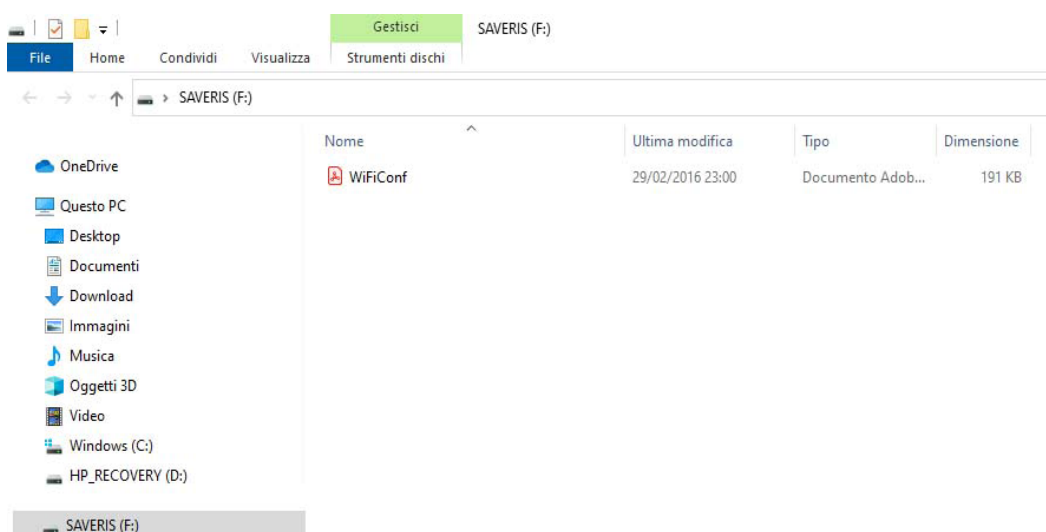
Gestisci SAVERIS (F:)

File Home Condividi Visualizza Strumenti dischi

SAVERIS (F:)

| Nome | Ultima modifica | Tipo | Dimensione |
|---|---|---|---|
| WiFiConf | 29/02/2016 23:00 | Documento Adob... | 191 KB |

OneDrive

Questo PC

Desktop

Documenti

Download

Immagini

Musica

Oggetti 3D

Video

Windows (C:)

HP_RECOVERY (D:)

SAVERIS (F:)